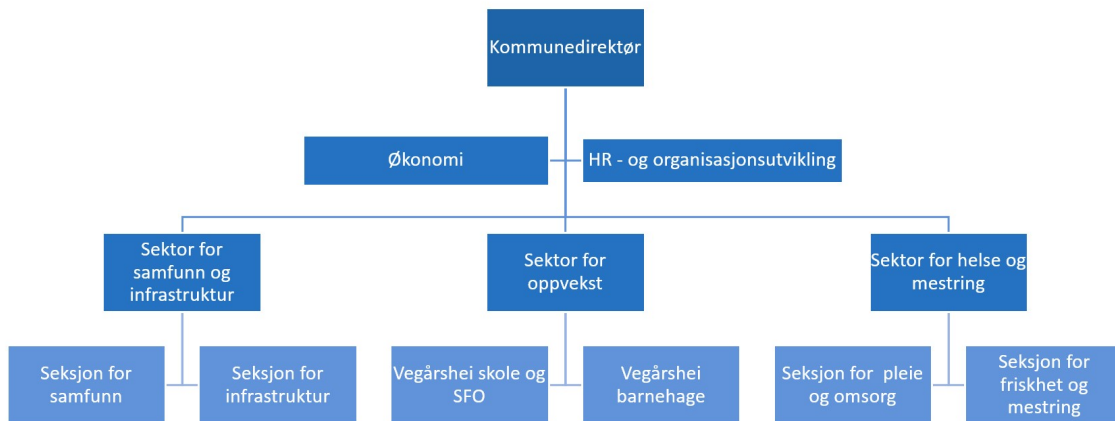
Kommunedirektør

Økonomi

HR - og organisasjonsutvikling

Sektor for samfunn og infrastruktur

Sektor for oppvekst

Sektor for helse og mestring

Seksjon for samfunn

Seksjon for infrastruktur

Vegårshei skole og SFO

Vegårshei barnehage

Seksjon for pleie og omsorg

Seksjon for friskhet og mestring